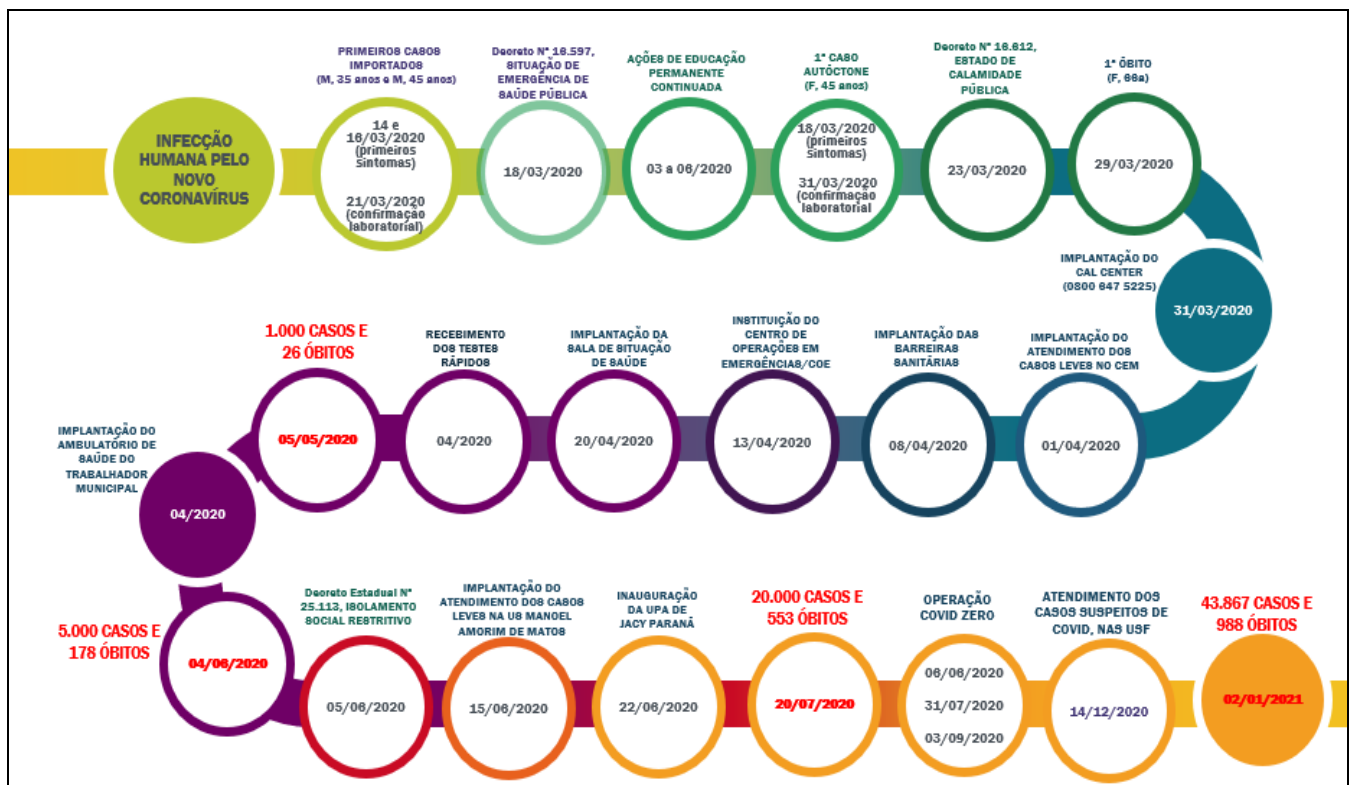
INFECÇÃO HUMANA PELO NOVO CORONAVÍRUS

PRIMEIROS CASOS IMPORTADOS (M, 35 anos e M, 45 anos)

14 e 16/03/2020 (primeiros sintomas)

21/03/2020 (confirmação laboratorial)

Decreto Nº 16.597, SITUAÇÃO DE EMERGÊNCIA DE SAÚDE PÚBLICA

18/03/2020

AÇÕES DE EDUCAÇÃO PERMANENTE CONTINUADA

03 a 06/2020

1º CASO AUTÓCTONE (F, 45 anos)

18/03/2020 (primeiros sintomas)

31/03/2020 (confirmação laboratorial

Decreto Nº 16.612, ESTADO DE CALAMIDADE PÚBLICA

23/03/2020

1º ÓBITO (F, 66a)

29/03/2020

IMPLANTAÇÃO DO CAL CENTER (0800 647 5225)

31/03/2020

1.000 CASOS E 26 ÓBITOS

05/05/2020

RECEBIMENTO DOS TESTES RÁPIDOS

04/2020

IMPLANTAÇÃO DA SALA DE SITUAÇÃO DE SAÚDE

20/04/2020

INSTITUIÇÃO DO CENTRO DE OPERAÇÕES EM EMERGÊNCIAS/COE

13/04/2020

IMPLANTAÇÃO DAS BARREIRAS SANITÁRIAS

08/04/2020

IMPLANTAÇÃO DO ATENDIMENTO DOS CASOS LEVES NO CEM

01/04/2020

IMPLANTAÇÃO DO AMBULATÓRIO DE SAÚDE DO TRABALHADOR MUNICIPAL

04/2020

5.000 CASOS E 178 ÓBITOS

04/06/2020

Decreto Estadual Nº 25.113, ISOLAMENTO SOCIAL RESTRITIVO

05/06/2020

IMPLANTAÇÃO DO ATENDIMENTO DOS CASOS LEVES NA US MANOEL AMORIM DE MATOS

15/06/2020

INAUGURAÇÃO DA UPA DE JACY PARANÁ

22/06/2020

20.000 CASOS E 553 ÓBITOS

20/07/2020

OPERAÇÃO COVID ZERO

06/06/2020

31/07/2020

03/09/2020

ATENDIMENTO DOS CASOS SUSPEITOS DE COVID, NAS USF

14/12/2020

43.867 CASOS E 988 ÓBITOS

02/01/2021